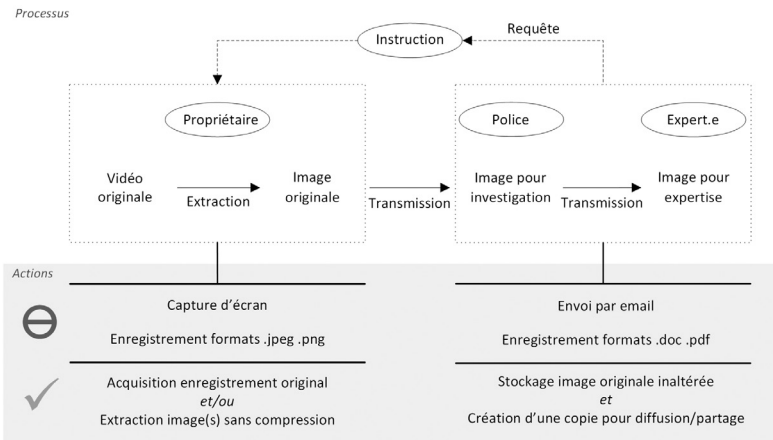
Processus

Instruction

Requête

Propriétaire

Vidéo originale

Extraction

Image originale

Transmission

Police

Expert.e

Image pour investigation

Transmission

Image pour expertise

Actions

Capture d'écran

Enregistrement formats .jpeg .png

Acquisition enregistrement original
*et/ou*
Extraction image(s) sans compression

Envoi par email

Enregistrement formats .doc .pdf

Stockage image originale inaltérée
*et*
Création d'une copie pour diffusion/partage